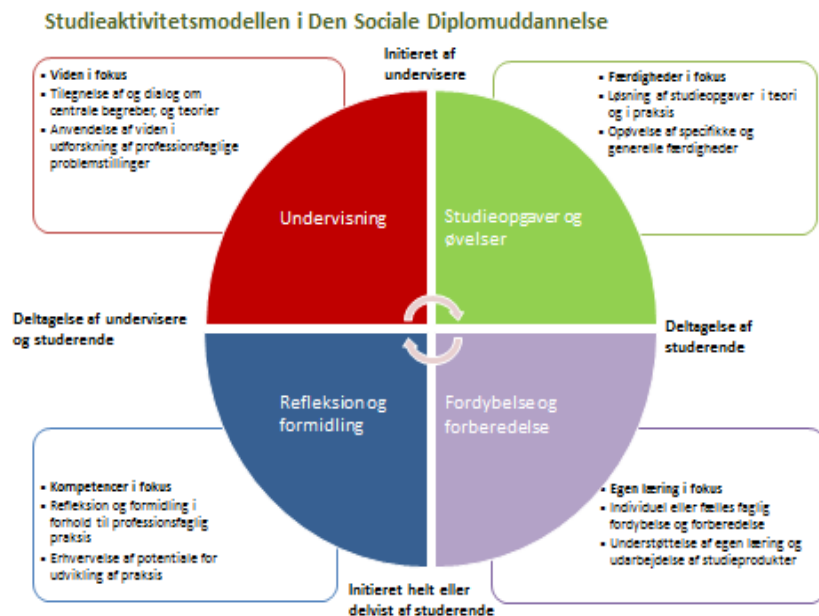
Studieaktivitetsmodellen i Den Sociale Diplomuddannelse

Initieret af undervisere

- Viden i fokus
- Tilegnelse af og dialog om centrale begreber, og teorier
- Anvendelse af viden i udforskning af professionsfaglige problemstillinger

- Færdigheder i fokus
- Løsning af studieopgaver i teori og i praksis
- Opøvelse af specifikke og generelle færdigheder

Undervisning

Studieopgaver og øvelser

Deltagelse af undervisere og studerende

Deltagelse af studerende

Refleksion og formidling

Fordybelse og forberedelse

- Kompetencer i fokus
- Refleksion og formidling i forhold til professionsfaglig praksis
- Erhvervelse af potentiale for udvikling af praksis

- Egen læring i fokus
- Individuel eller fælles faglig fordybelse og forberedelse
- Understøttelse af egen læring og udarbejdelse af studieprodukter

Initieret helt eller delvist af studerende